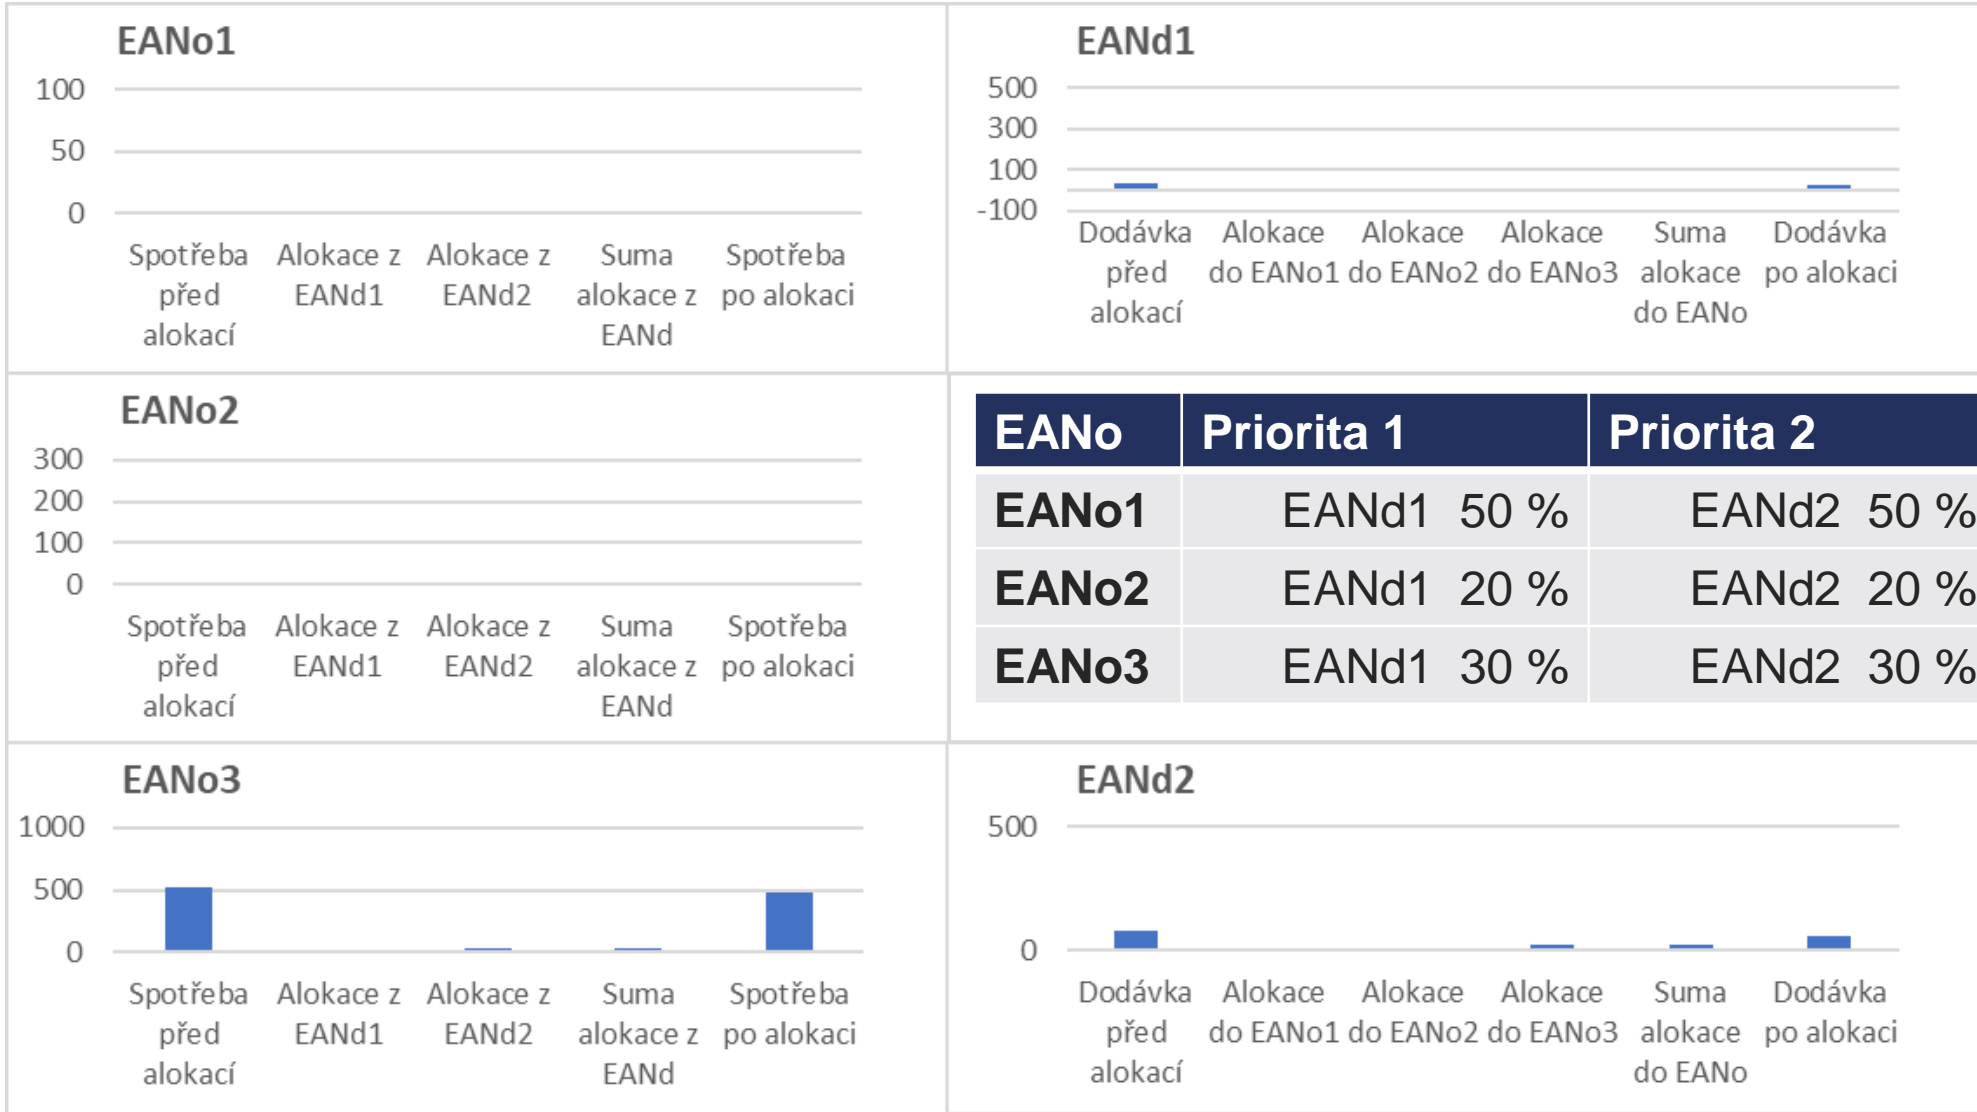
EANo1

100
50
0

Spotřeba před alokací | Alokace z EANd1 | Alokace z EANd2 | Suma alokace z EANd | Spotřeba po alokaci

EANd1

500
300
100
-100

Dodávka před alokací | Alokace do EANo1 | Alokace do EANo2 | Alokace do EANo3 | Suma alokace do EANo | Dodávka po alokaci

EANo2

300
200
100
0

Spotřeba před alokací | Alokace z EANd1 | Alokace z EANd2 | Suma alokace z EANd | Spotřeba po alokaci

| EANo | Priorita 1 | Priorita 2 |
|---|---|---|
| EANo1 | EANd1 50 % | EANd2 50 % |
| EANo2 | EANd1 20 % | EANd2 20 % |
| EANo3 | EANd1 30 % | EANd2 30 % |

EANo3

1000
500
0

Spotřeba před alokací | Alokace z EANd1 | Alokace z EANd2 | Suma alokace z EANd | Spotřeba po alokaci

EANd2

500
0

Dodávka před alokací | Alokace do EANo1 | Alokace do EANo2 | Alokace do EANo3 | Suma alokace do EANo | Dodávka po alokaci